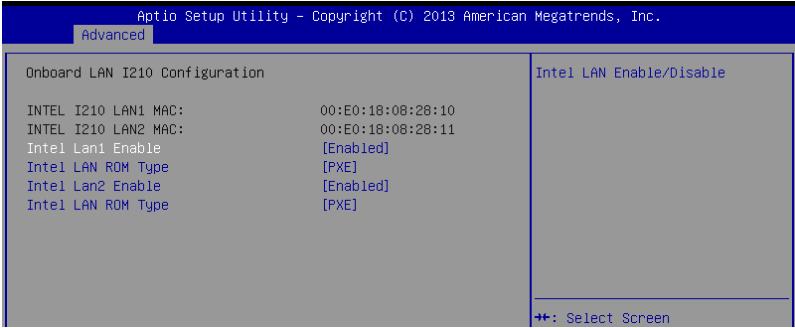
Aptio Setup Utility – Copyright (C) 2013 American Megatrends, Inc.
Advanced

Onboard LAN I210 Configuration

INTEL I210 LAN1 MAC: 00:E0:18:08:28:10
INTEL I210 LAN2 MAC: 00:E0:18:08:28:11
Intel Lan1 Enable [Enabled]
Intel LAN ROM Type [PXE]
Intel Lan2 Enable [Enabled]
Intel LAN ROM Type [PXE]

Intel LAN Enable/Disable

→←: Select Screen